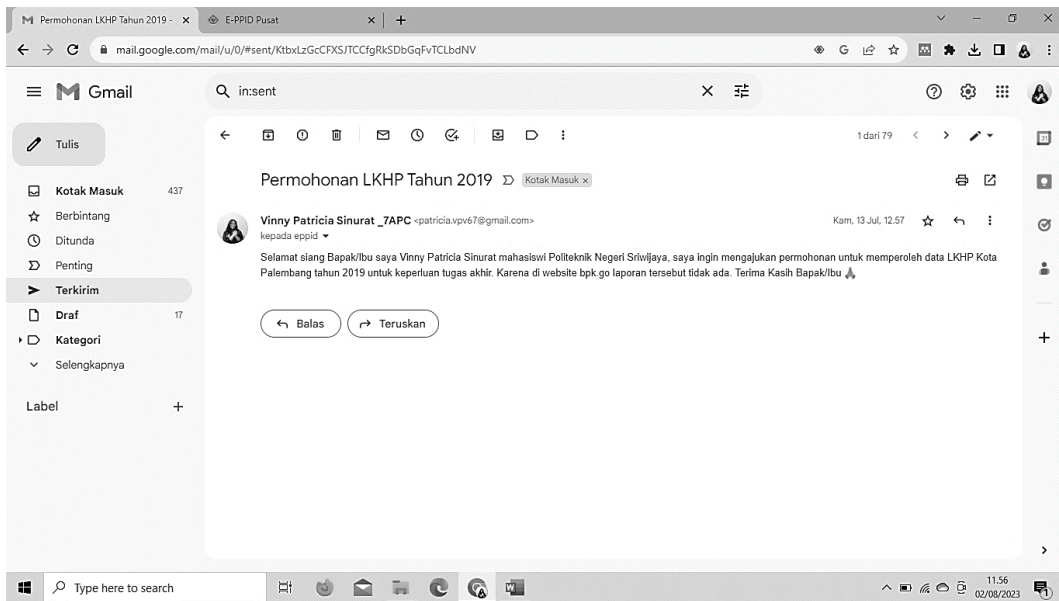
Permohonan LKHP Tahun 2019 - ×
E-PPID Pusat ×
+

mail.google.com/mail/u/0/#sent/KtbxLzGcCFXSJTCCfgRkSDbGqFvTCLbdNV

Gmail

in:sent

Tulis

Kotak Masuk 437
Berbintang
Ditunda
Penting
Terkirim
Draf 17
Kategori
Selengkapnya

Label +

1 dari 79

Permohonan LKHP Tahun 2019 Kotak Masuk ×

Vinny Patricia Sinurat _7APC <patricia.vpv67@gmail.com>
kepada eppid
Kam, 13 Jul, 12.57

Selamat siang Bapak/Ibu saya Vinny Patricia Sinurat mahasiswi Politeknik Negeri Sriwijaya, saya ingin mengajukan permohonan untuk memperoleh data LKHP Kota Palembang tahun 2019 untuk keperluan tugas akhir. Karena di website bpk.go laporan tersebut tidak ada. Terima Kasih Bapak/Ibu 🙏

Balas
Teruskan

Type here to search

11.56
02/08/2023